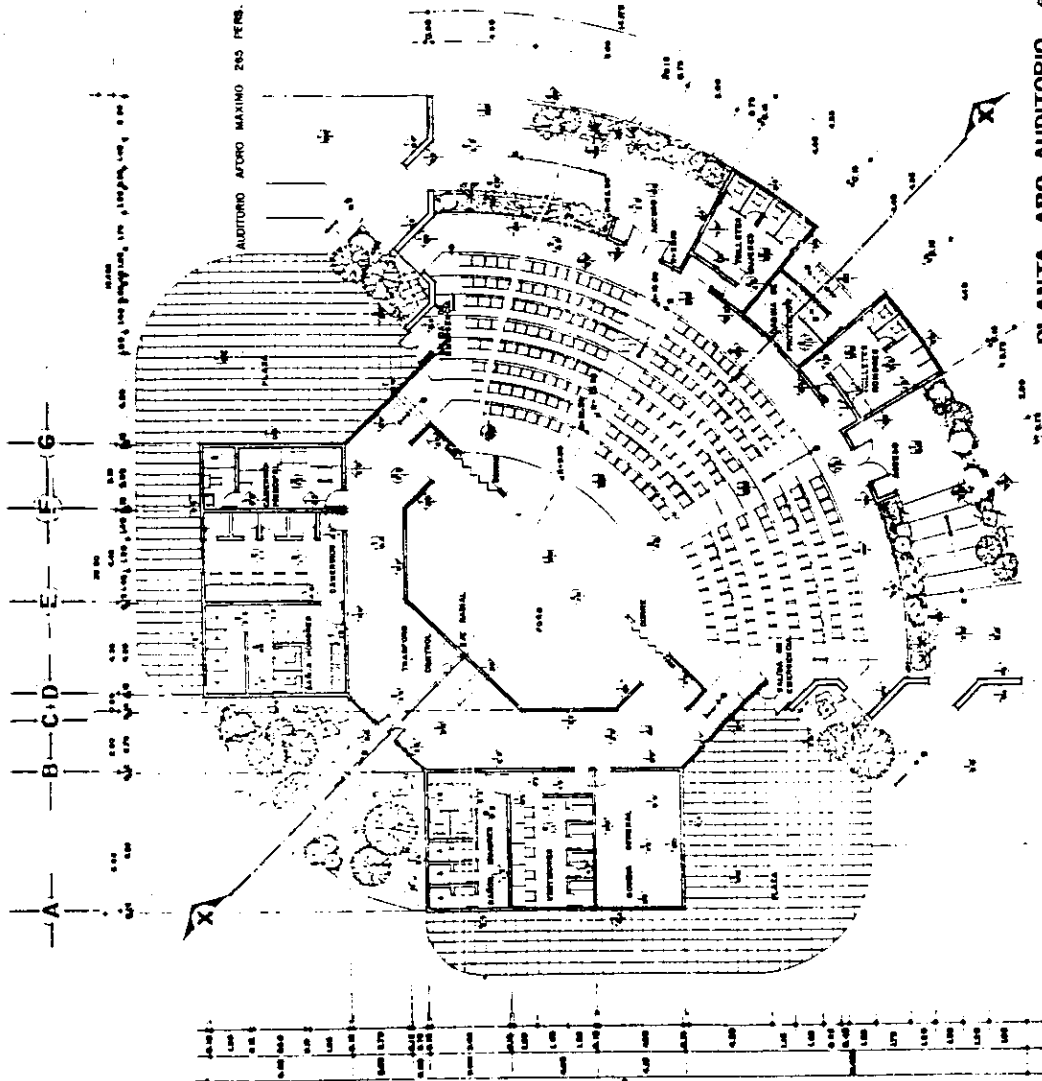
AUDITORIO AFORO MAXIMO 265 PERS.

G

F

E

D

C

B

A

X

X

PLAZA

PLAZA

FORO

CAMERINOS

CONTROL

TRASPORTE

SALIDA DE EMERGENCIA

SANITARIOS HOMBRES

SANITARIOS MUJERES

VESTIDORES

BODEGA

CABINA DE PROYECCION

SANITARIOS HOMBRES

SANITARIOS MUJERES

ACCESO

PLANTA ARQ. AUDITORIO